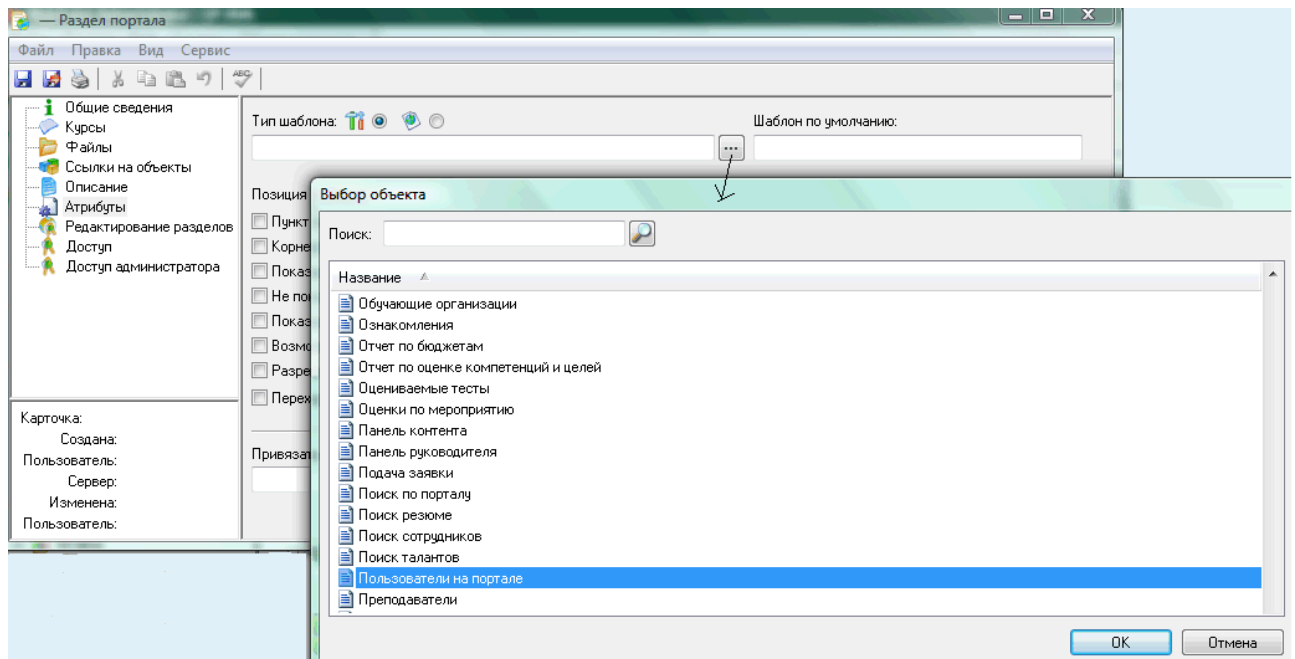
— Раздел портала

Файл Правка Вид Сервис

Общие сведения
Курсы
Файлы
Ссылки на объекты
Описание
Атрибуты
Редактирование разделов
Доступ
Доступ администратора

Карточка:
Создана:
Пользователь:
Сервер:
Изменена:
Пользователь:

Тип шаблона:

Шаблон по умолчанию:

Позиция

Пункт
Корне
Показ
Не по
Показ
Возмо
Разре
Перех

Привяза

Выбор объекта

Поиск:

Название

Обучающие организации
Ознакомления
Отчет по бюджетам
Отчет по оценке компетенций и целей
Оцениваемые тесты
Оценки по мероприятию
Панель контента
Панель руководителя
Подача заявки
Поиск по порталу
Поиск резюме
Поиск сотрудников
Поиск талантов
Пользователи на портале
Преподаватели

OK
Отмена